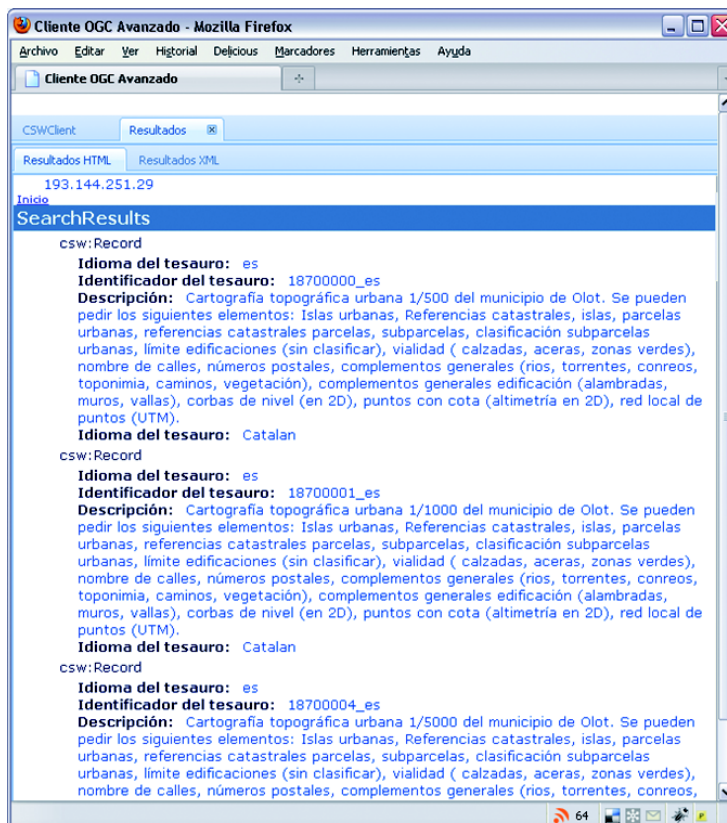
Cliente OGC Avanzado - Mozilla Firefox

Archivo Editar Ver Historial Delicious Marcadores Herramientas Ayuda

Cliente OGC Avanzado

CSWClient Resultados

Resultados HTML Resultados XML

193.144.251.29
Inicio

SearchResults

csw:Record
Idioma del tesauro: es
Identificador del tesauro: 18700000_es
Descripción: Cartografía topográfica urbana 1/500 del municipio de Olot. Se pueden pedir los siguientes elementos: Islas urbanas, Referencias catastrales, islas, parcelas urbanas, referencias catastrales parcelas, subparcelas, clasificación subparcelas urbanas, límite edificaciones (sin clasificar), vialidad ( calzadas, aceras, zonas verdes), nombre de calles, números postales, complementos generales (rios, torrentes, conreos, toponimia, caminos, vegetación), complementos generales edificación (alambradas, muros, vallas), corbas de nivel (en 2D), puntos con cota (altimetría en 2D), red local de puntos (UTM).
Idioma del tesauro: Catalan

csw:Record
Idioma del tesauro: es
Identificador del tesauro: 18700001_es
Descripción: Cartografía topográfica urbana 1/1000 del municipio de Olot. Se pueden pedir los siguientes elementos: Islas urbanas, Referencias catastrales, islas, parcelas urbanas, referencias catastrales parcelas, subparcelas, clasificación subparcelas urbanas, límite edificaciones (sin clasificar), vialidad ( calzadas, aceras, zonas verdes), nombre de calles, números postales, complementos generales (rios, torrentes, conreos, toponimia, caminos, vegetación), complementos generales edificación (alambradas, muros, vallas), corbas de nivel (en 2D), puntos con cota (altimetría en 2D), red local de puntos (UTM).
Idioma del tesauro: Catalan

csw:Record
Idioma del tesauro: es
Identificador del tesauro: 18700004_es
Descripción: Cartografía topográfica urbana 1/5000 del municipio de Olot. Se pueden pedir los siguientes elementos: Islas urbanas, Referencias catastrales, islas, parcelas urbanas, referencias catastrales parcelas, subparcelas, clasificación subparcelas urbanas, límite edificaciones (sin clasificar), vialidad ( calzadas, aceras, zonas verdes), nombre de calles, números postales, complementos generales (rios, torrentes, conreos,

64